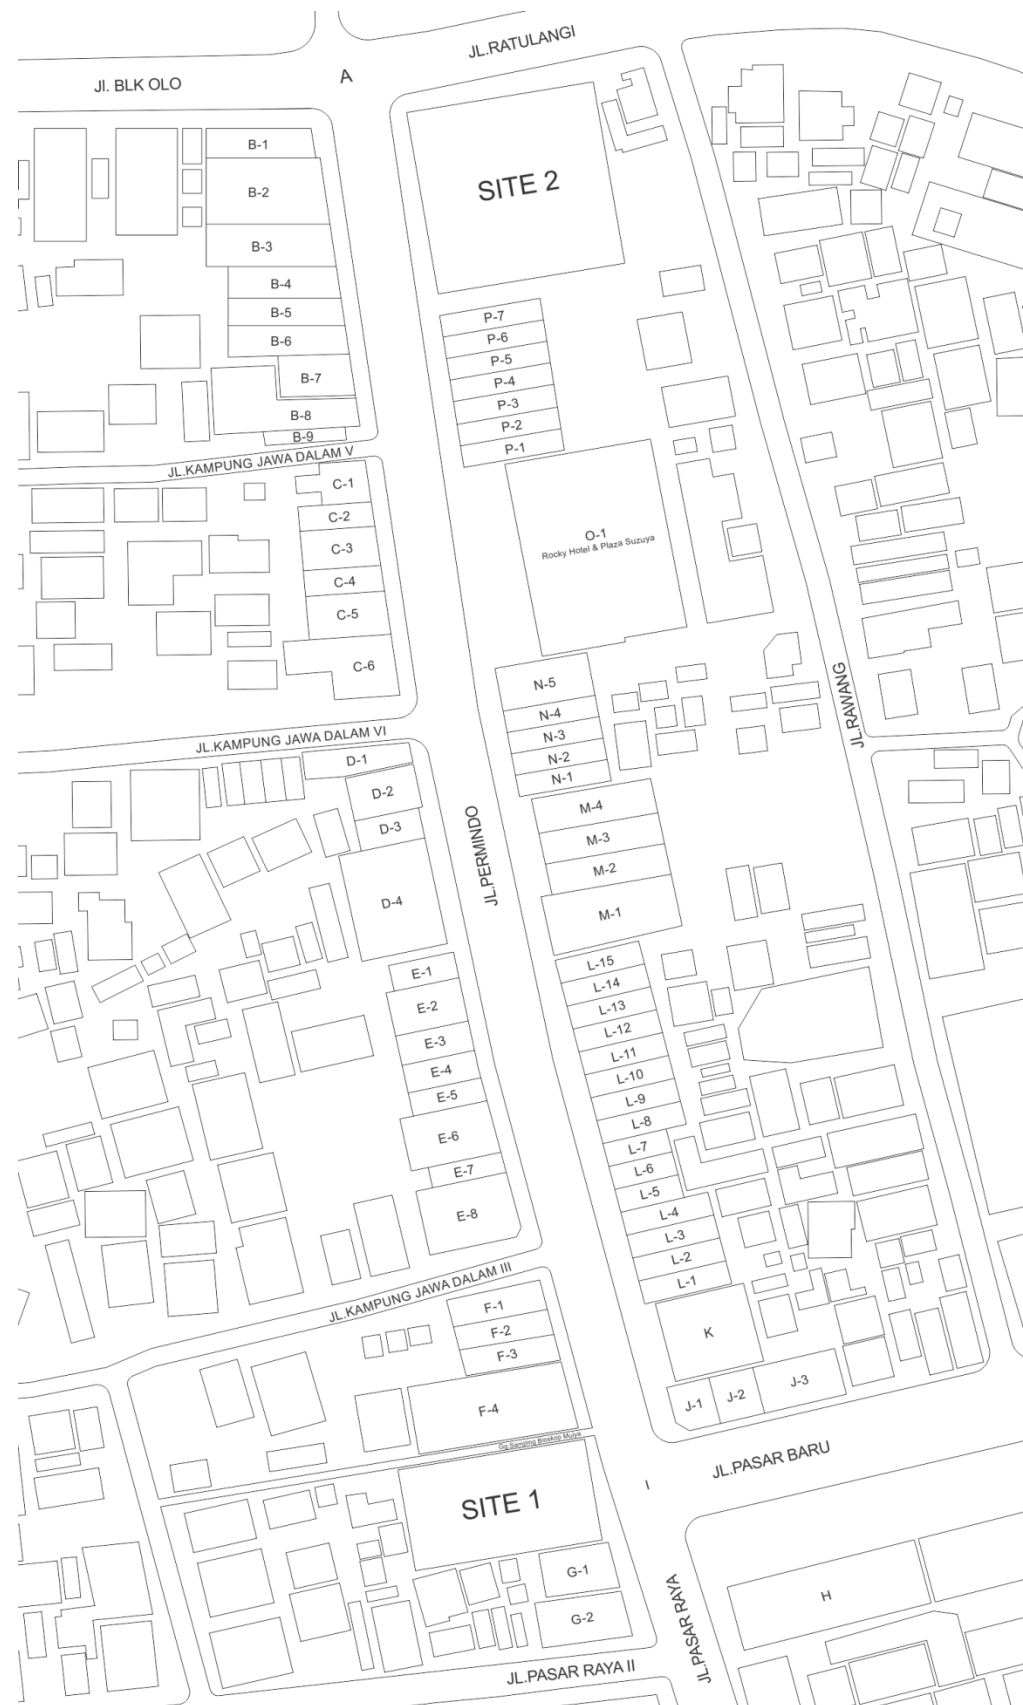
JL.RATULANGI
Jl. BLK OLO
A
SITE 2
B-1
B-2
B-3
B-4
B-5
B-6
B-7
B-8
B-9
P-7
P-6
P-5
P-4
P-3
P-2
P-1
JL.KAMPUNG JAWA DALAM V
C-1
C-2
C-3
C-4
C-5
C-6
O-1
Rocky Hotel & Plaza Suzuya
JL.RAWANG
N-5
N-4
N-3
N-2
N-1
JL.KAMPUNG JAWA DALAM VI
D-1
D-2
D-3
D-4
JL.PERMINDO
M-4
M-3
M-2
M-1
E-1
E-2
E-3
E-4
E-5
E-6
E-7
E-8
L-15
L-14
L-13
L-12
L-11
L-10
L-9
L-8
L-7
L-6
L-5
L-4
L-3
L-2
L-1
JL.KAMPUNG JAWA DALAM III
F-1
F-2
F-3
F-4
K
J-1
J-2
J-3
Gg.Samping Bioskop Mulya
JL.PASAR BARU
I
SITE 1
G-1
G-2
H
JL.PASAR RAYA
JL.PASAR RAYA II